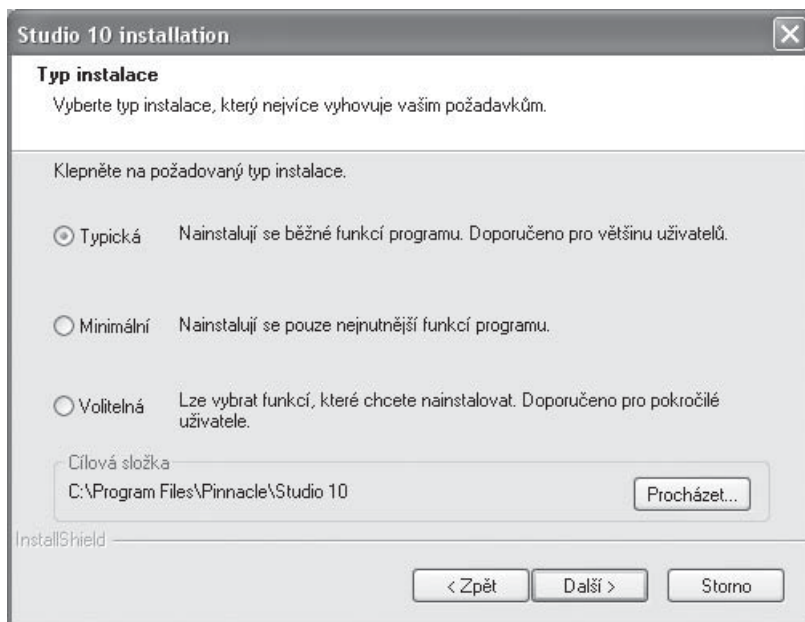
Studio 10 installation

Typ instalace

Vyberte typ instalace, který nejvíce vyhovuje vašim požadavkům.

Klepněte na požadovaný typ instalace.

Typická Nainstalují se běžné funkcí programu. Doporučeno pro většinu uživatelů.

Minimální Nainstalují se pouze nejnutnější funkcí programu.

Volitelná Lze vybrat funkcí, které chcete nainstalovat. Doporučeno pro pokročilé uživatele.

Cílová složka

C:\Program Files\Pinnacle\Studio 10

Procházet...

InstallShield

< Zpět

Další >

Storno